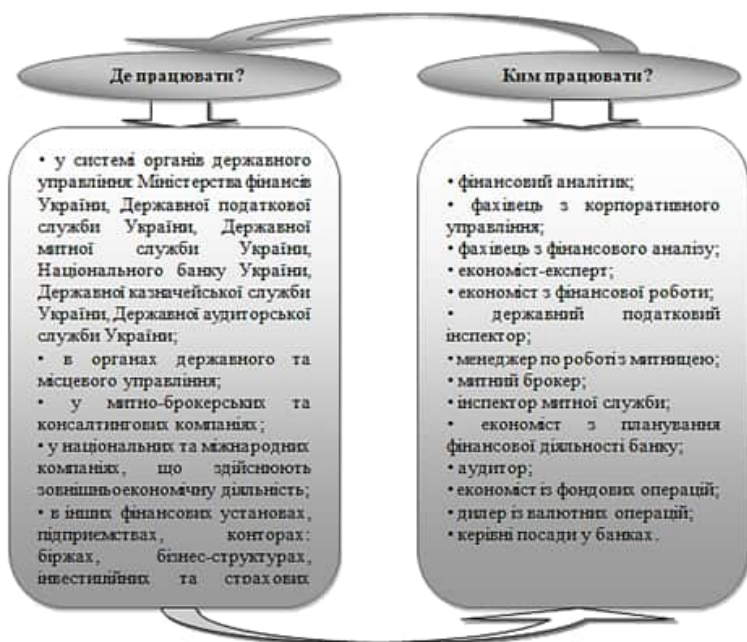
Де працювати?

Ким працювати?

• у системі органів державного управління: Міністерства фінансів України, Державної податкової служби України, Державної митної служби України, Національного банку України, Державної казначейської служби України, Державної аудиторської служби України;
• в органах державного та місцевого управління;
• у митно-брокерських та консалтингових компаніях;
• у національних та міжнародних компаніях, що здійснюють зовнішньоекономічну діяльність;
• в інших фінансових установах, підприємствах, конторах: біржах, бізнес-структурах, інвестиційних та страхових

• фінансовий аналітик;
• фахівець з корпоративного управління;
• фахівець з фінансового аналізу;
• економіст-експерт;
• економіст з фінансової роботи;
• державний податковий інспектор;
• менеджер по роботі з митницею;
• митний брокер;
• інспектор митної служби;
• економіст з планування фінансової діяльності банку;
• аудитор;
• економіст із фондових операцій;
• дилер із валютних операцій;
• керівні посади у банках.